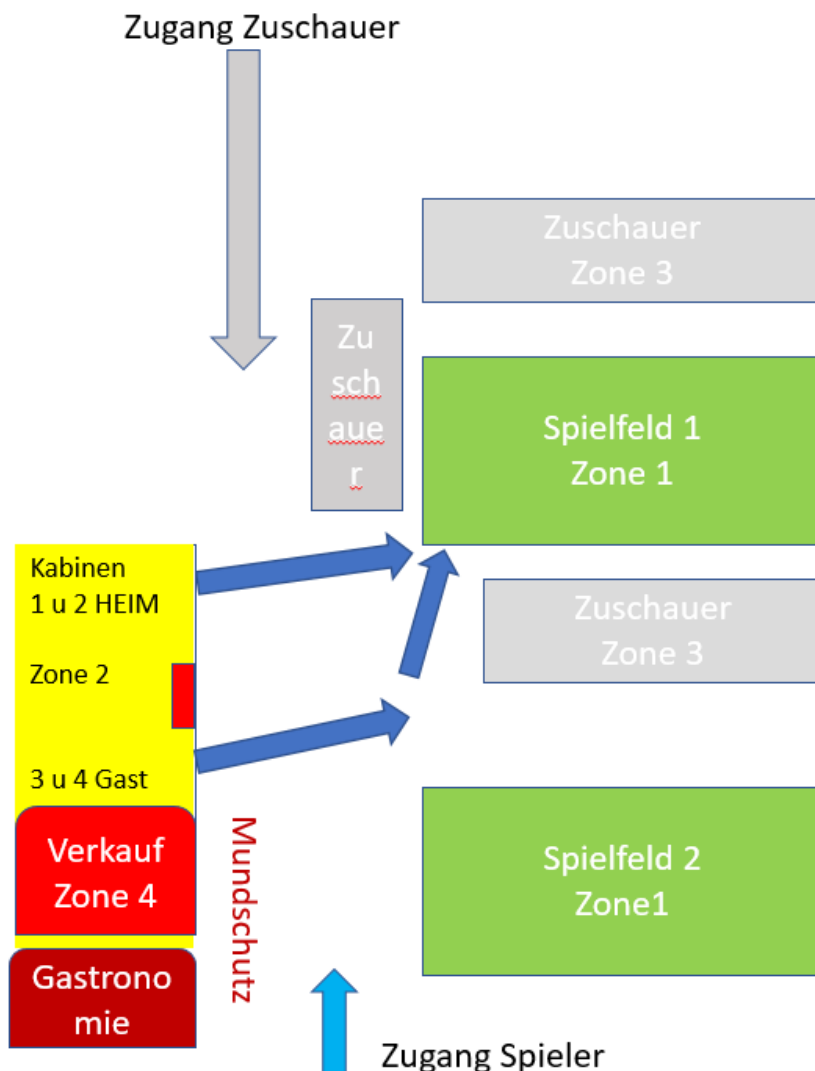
Zugang Zuschauer

Zuschauer
Zone 3

Zu
sch
aue
r

Spielfeld 1
Zone 1

Kabinen
1 u 2 HEIM

Zone 2

3 u 4 Gast

Zuschauer
Zone 3

Verkauf
Zone 4

Mundschutz

Spielfeld 2
Zone1

Gastrono
mie

Zugang Spieler